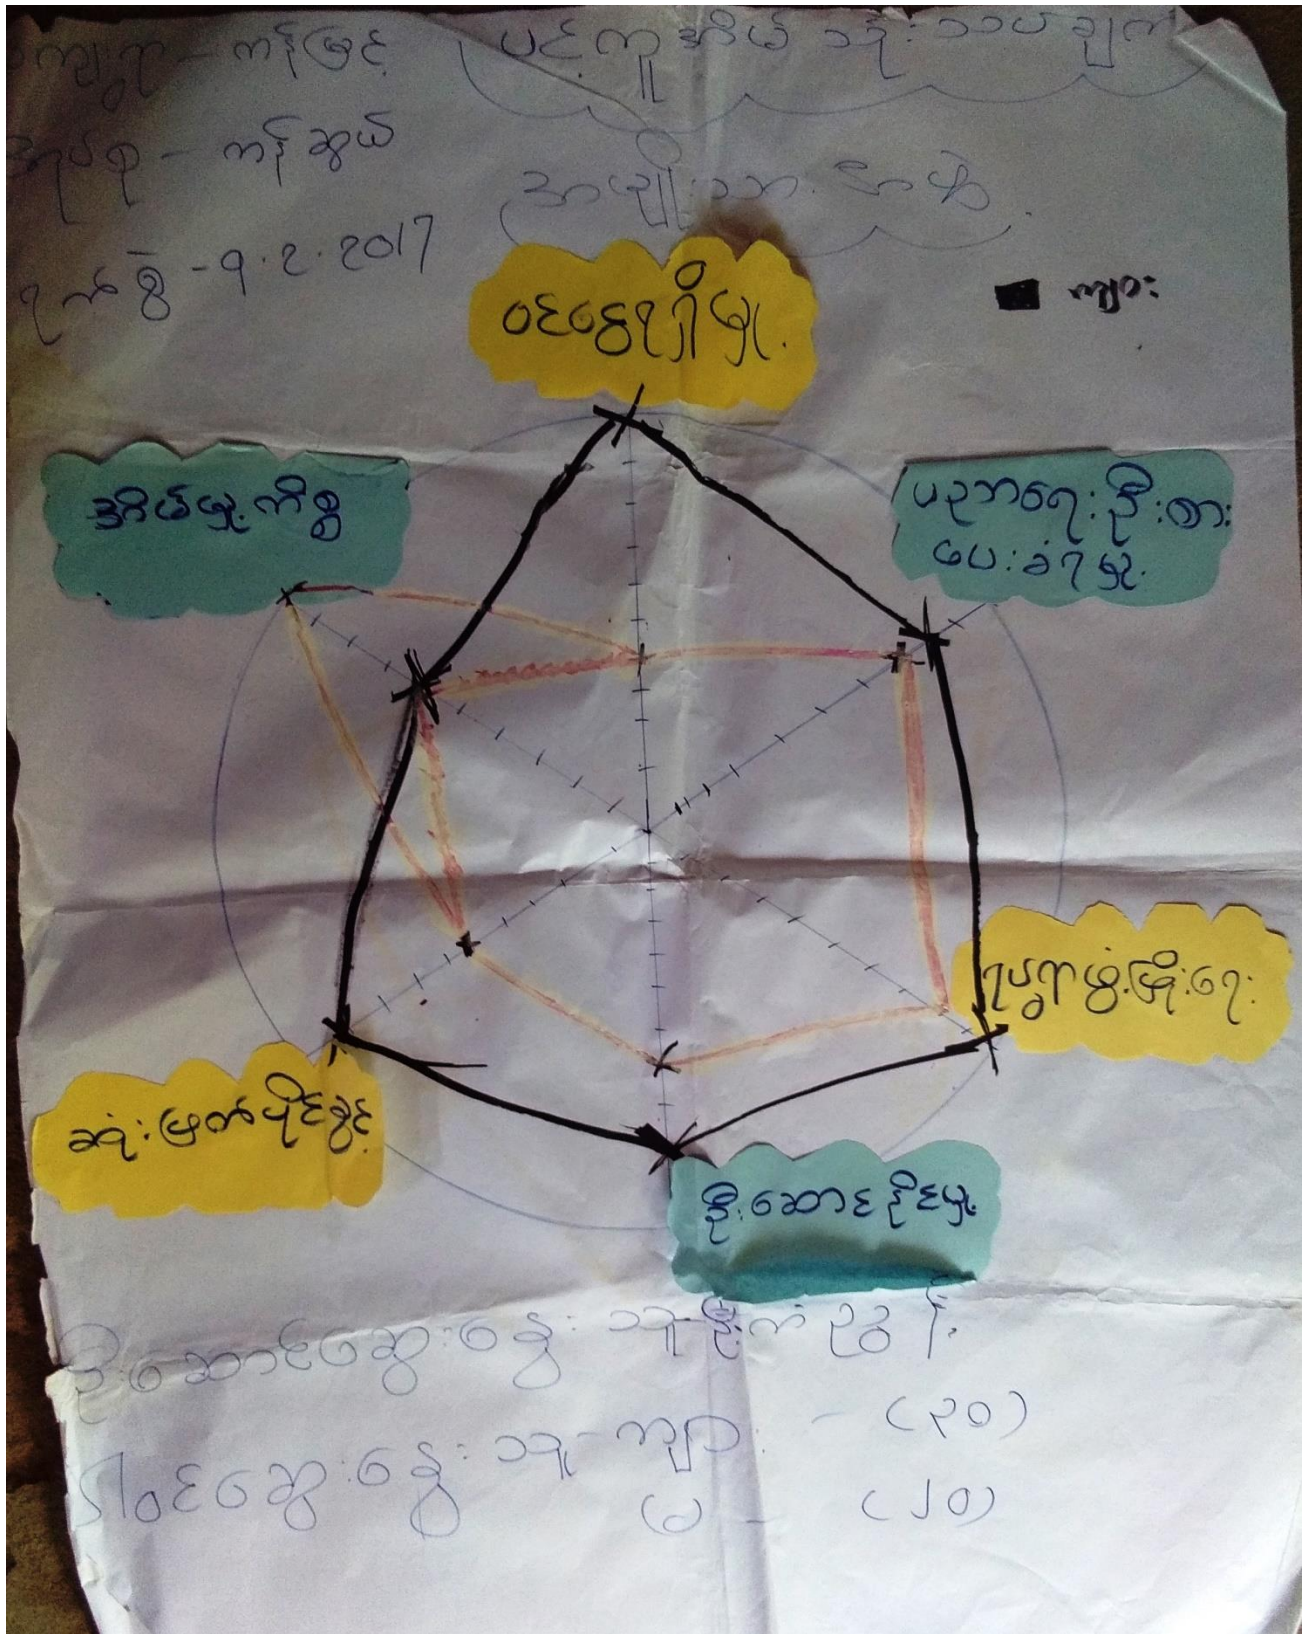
ကျေးရွာ - ကန်ဖြင့်

မြို့နယ် - ကန်ဆွယ်

ရက်စွဲ - ၇.၂.2017

ပင်ကျူးဆိုင် ၁၀ မူ ချက်

အမျိုးသား ဦးစီး

■ ကျား

ဝင်ငွေရရှိမှု

ပညာရေး ဦးစား ပေးခံရမှု

ကျန်းမာရေး

ဦးဆောင်နိုင်မှု

ဆုံးဖြတ်ပိုင်ခွင့်

အခွင့်အလမ်းရှိမှု

ဦးဆောင်အဖွဲ့ဝင် ယောက် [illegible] - (၁၀)

ပါဝင်သူ အဖွဲ့ဝင် ယောက် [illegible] (၂၀)